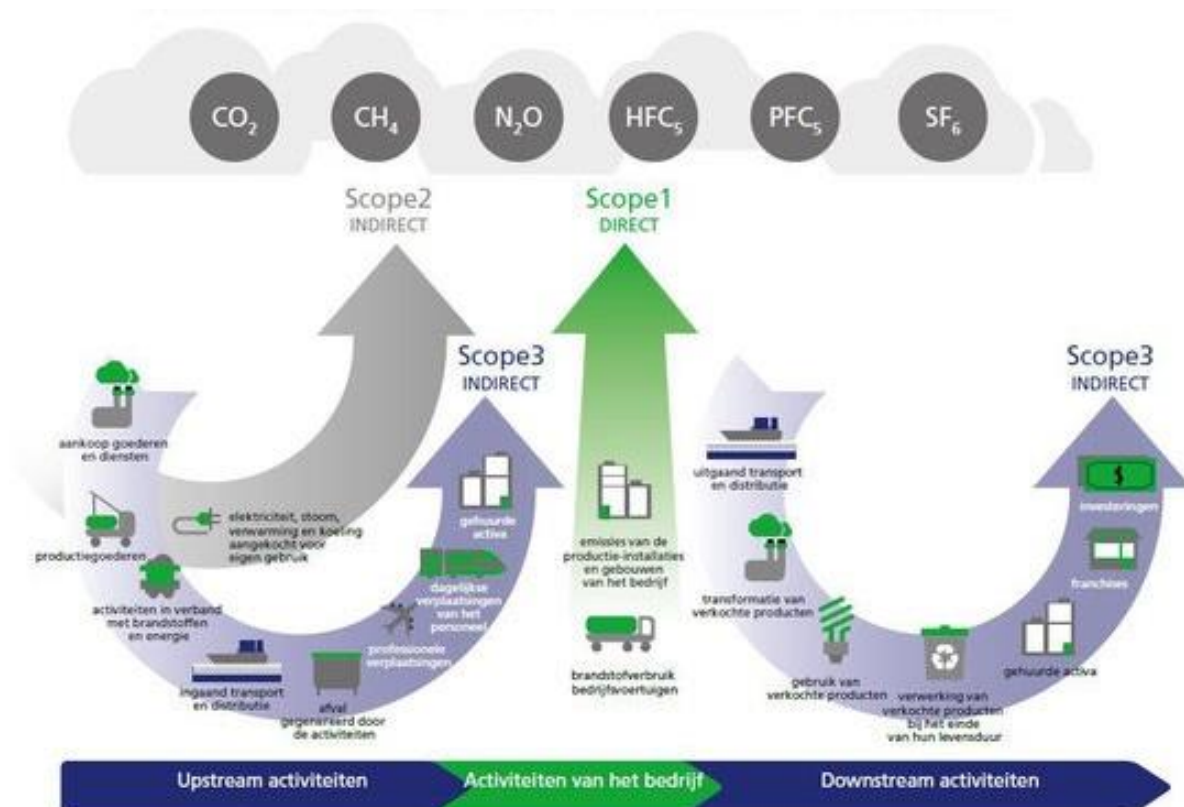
$CO_2$ $CH_4$ $N_2O$ $HFC_5$ $PFC_5$ $SF_6$

Scope2
INDIRECT

Scope1
DIRECT

Scope3
INDIRECT

aankoop goederen en diensten

productiegoederen

elektriciteit, stoom, verwarming en koeling aangekocht voor eigen gebruik

activiteiten in verband met brandstoffen en energie

ingaand transport en distributie

afval gegenereerd door de activiteiten

professionele verplaatsingen

dagelijkse verplaatsingen van het personeel

gehuurde activa

emissies van de productie-installaties en gebouwen van het bedrijf

brandstofverbruik bedrijfsvoertuigen

Scope3
INDIRECT

uitgaand transport en distributie

transformatie van verkochte producten

gebruik van verkochte producten

verwerking van verkochte producten bij het einde van hun levensduur

gehuurde activa

franchises

investeringen

$

Upstream activiteiten

Activiteiten van het bedrijf

Downstream activiteiten